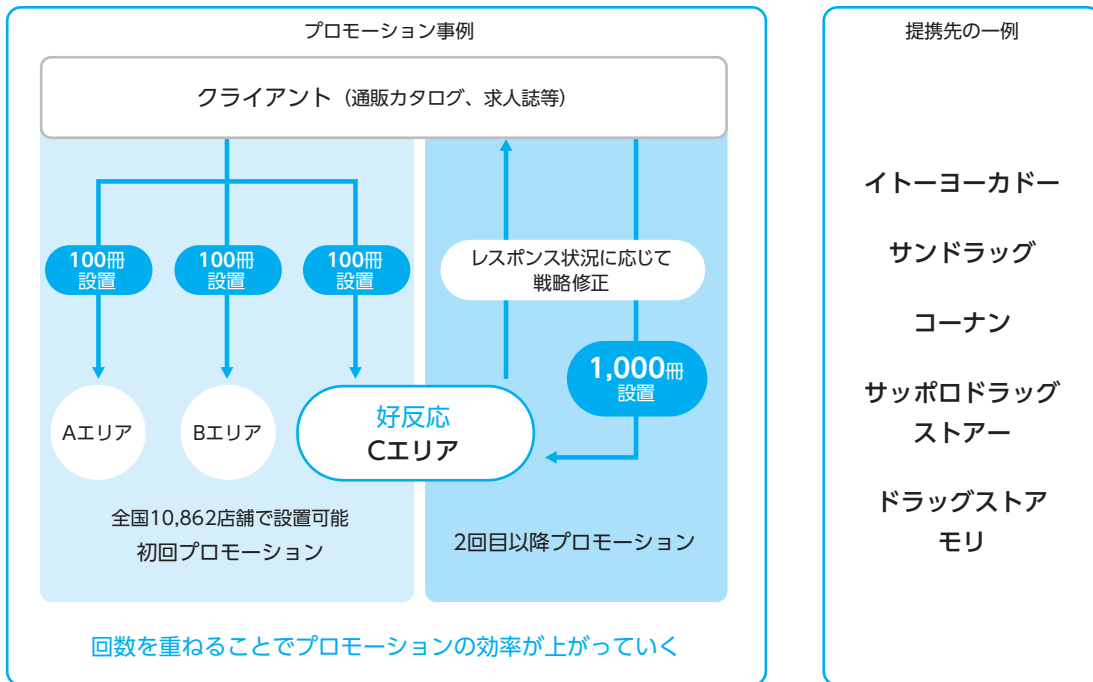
プロモーション事例

クライアント（通販カタログ、求人誌等）

100冊
設置

100冊
設置

100冊
設置

レスポンス状況に応じて
戦略修正

1,000冊
設置

Aエリア

Bエリア

好反応
Cエリア

全国10,862店舗で設置可能
初回プロモーション

2回目以降プロモーション

回数を重ねることでプロモーションの効率が上がっていく

提携先の一例

イトーヨーカドー

サンドラッグ

コーナン

サッポロドラッグストアー

ドラッグストアモリ